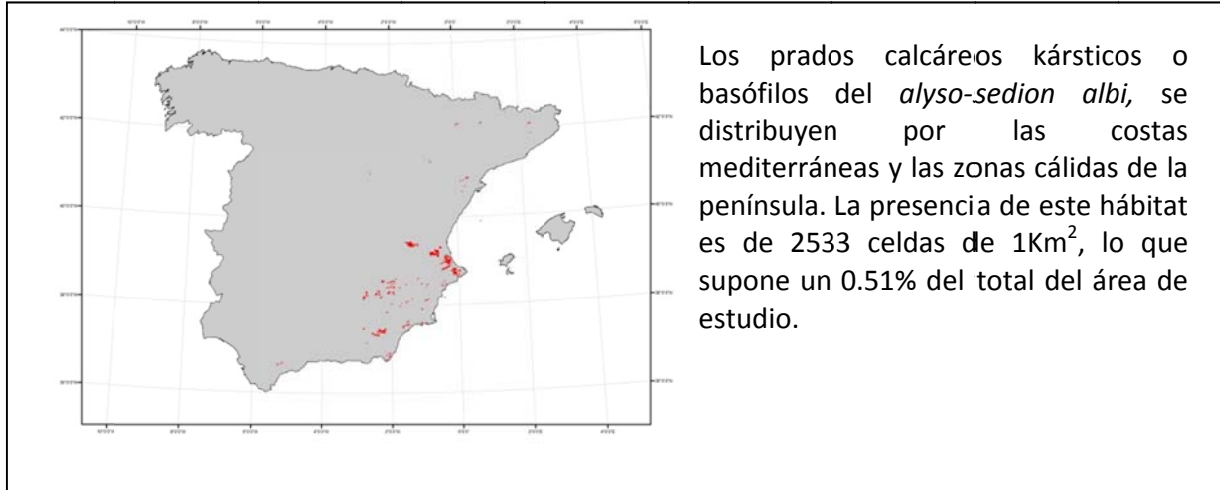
Los prados calcáreos kársticos o basófilos del *alyso-sedion albi,* se distribuyen por las costas mediterráneas y las zonas cálidas de la península. La presencia de este hábitat es de 2533 celdas de 1Km$^2$, lo que supone un 0.51% del total del área de estudio.